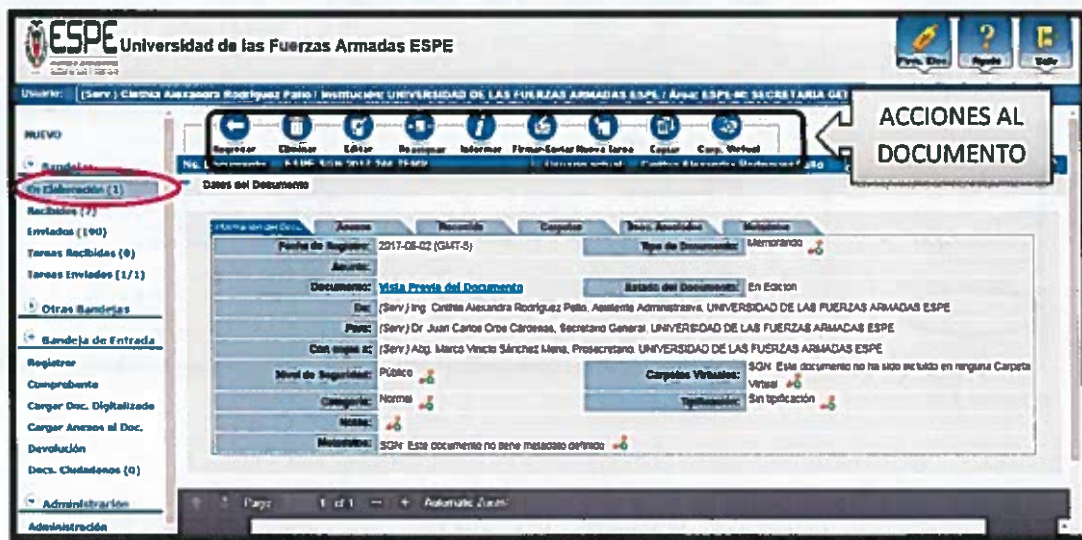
ESPE Universidad de las Fuerzas Armadas ESPE

Pers. Elec. Ayuda Salir

Usuario: (Serv.) Cinthia Alexandra Rodriguez Patio / Institución: UNIVERSIDAD DE LAS FUERZAS ARMADAS ESPE / Área: ESPE-sc SECRETARIA GE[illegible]

NUEVO

Bandejas
En Elaboración (1)
Recibidos (7)
Enviados (190)
Tareas Recibidas (0)
Tareas Enviadas (1/1)

Otras Bandejas

Bandeja de Entrada
Registrar
Comprobante
Cargar Doc. Digitalizado
Cargar Anexos al Doc.
Devolución
Docs. Ciudadanos (0)

Administración
Administración

Regresar Eliminar Editar Reasignar Informar Firmar-Enviar Nueva tarea Copiar Carp. Virtual

ACCIONES AL DOCUMENTO

No. Documento: ESPE-SGN-2017-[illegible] Usuario actual: Cinthia Alexandra Rodriguez Patio

Datos del Documento

Información del Doc. Anexos Recorrido Carpetas Docs. Asociados Metadatos

| Fecha de Registro: | 2017-08-02 (GMT-5) | Tipo de Documento: | Memorando |
|---|---|---|---|
| Asunto: | | | |
| Documento: | Vista Previa del Documento | Estado del Documento: | En Edición |
| De: | (Serv.) Ing. Cinthia Alexandra Rodriguez Patio, Asistente Administrativa, UNIVERSIDAD DE LAS FUERZAS ARMADAS ESPE | | |
| Para: | (Serv.) Dr. Juan Carlos Orbe Cárdenas, Secretario General, UNIVERSIDAD DE LAS FUERZAS ARMADAS ESPE | | |
| Con copia a: | (Serv.) Abg. Marco Vinicio Sánchez Mena, Prosecretario, UNIVERSIDAD DE LAS FUERZAS ARMADAS ESPE | | |
| Nivel de Seguridad: | Público | Carpetas Virtuales: | SGN: Este documento no ha sido incluido en ninguna Carpeta Virtual |
| Categoría: | Normal | Tipificación: | Sin tipificación |
| Notas: | | | |
| Metadatos: | SGN: Este documento no tiene metadato definido | | |

Page: 1 of 1 — + Automatic Zoom